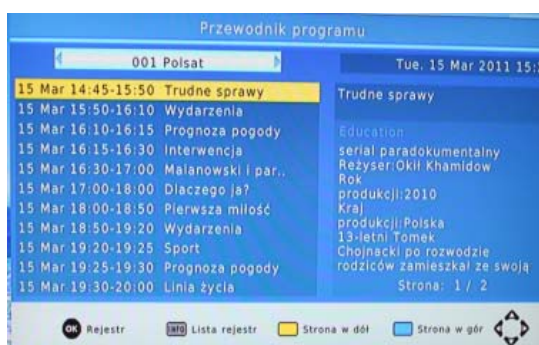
Przewodnik programu

001 Polsat

Tue. 15 Mar 2011 15:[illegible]

15 Mar 14:45-15:50 Trudne sprawy
15 Mar 15:50-16:10 Wydarzenia
15 Mar 16:10-16:15 Prognoza pogody
15 Mar 16:15-16:30 Interwencja
15 Mar 16:30-17:00 Malanowski i par..
15 Mar 17:00-18:00 Dlaczego ja?
15 Mar 18:00-18:50 Pierwsza miłość
15 Mar 18:50-19:20 Wydarzenia
15 Mar 19:20-19:25 Sport
15 Mar 19:25-19:30 Prognoza pogody
15 Mar 19:30-20:00 Linia życia

Trudne sprawy

Education

serial paradokumentalny
Reżyser:Okił Khamidow
Rok
produkcji:2010
Kraj
produkcji:Polska
13-letni Tomek
Chojnacki po rozwodzie
rodziców zamieszkał ze swoją

Strona: 1 / 2

OK Rejestr
INFO Lista rejestr
Strona w dół
Strona w gór